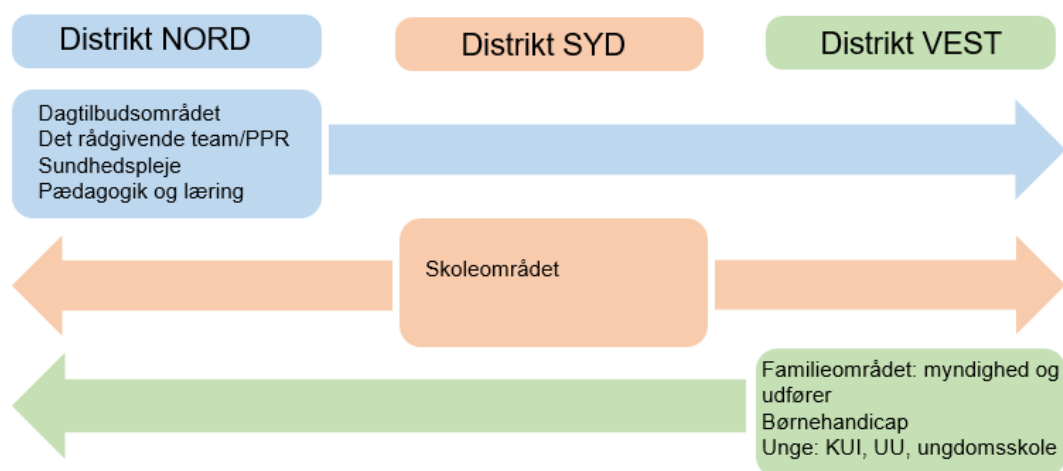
Distrikt NORD

Distrikt SYD

Distrikt VEST

Dagtilbudsområdet
Det rådgivende team/PPR
Sundhedspleje
Pædagogik og læring

Skoleområdet

Familieområdet: myndighed og udfører
Børnehandicap
Unge: KUI, UU, ungdomsskole